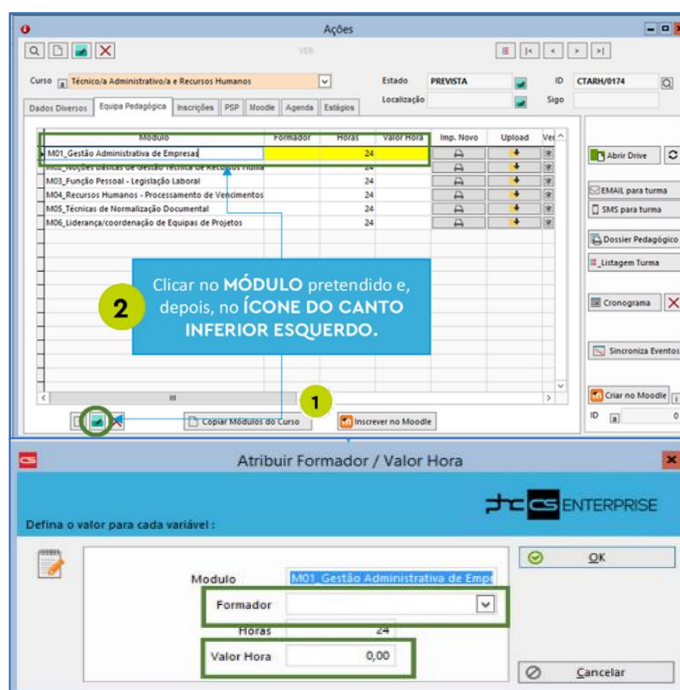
Ações

VER

Curso Técnico/a Administrativo/a e Recursos Humanos

Estado PREVISTA

ID CTARH/0174

Localização

Sigo

Dados Diversos | Equipa Pedagógica | Inscrições | PSP | Moodle | Agenda | Estágios

| Módulo | Formador | Horas | Valor Hora | Imp. Novo | Upload | Ver |
|---|---|---|---|---|---|---|
| M01_Gestão Administrativa de Empresas | | 24 | | | | |
| M02_Noções básicas de Gestão Técnica de Recursos Huma | | 24 | | | | |
| M03_Função Pessoal - Legislação Laboral | | 24 | | | | |
| M04_Recursos Humanos - Processamento de Vencimentos | | 24 | | | | |
| M05_Técnicas de Normalização Documental | | 24 | | | | |
| M06_Liderança/coordenação de Equipas de Projetos | | 24 | | | | |

Abrir Drive

EMAIL para turma

SMS para turma

Dossier Pedagógico

Listagem Turma

Cronograma

Sincroniza Eventos

Criar no Moodle

ID

2

Clicar no MÓDULO pretendido e, depois, no ÍCONE DO CANTO INFERIOR ESQUERDO.

1

Copiar Módulos do Curso

Inscrever no Moodle

Atribuir Formador / Valor Hora

ENTERPRISE

Defina o valor para cada variável :

Modulo M01_Gestão Administrativa de Emp

Formador

Horas 24

Valor Hora 0,00

OK

Cancelar